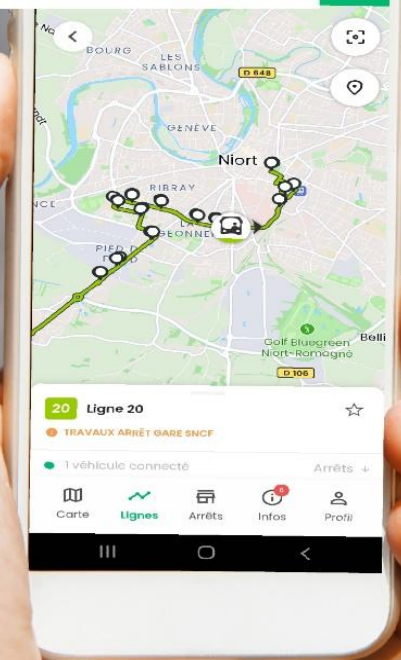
BOURG
LES SABLONS
D 648
GENÈVE
Niort
RIBRAY
NCE
PIED D
GEONNE
Golf Bluegreen Niort-Romagne
Belli
D 106

20 Ligne 20
TRAVAUX ARRÊT GARE SNCF
1 véhicule connecté
Arrêts

Carte
Lignes
Arrêts
Infos
Profil